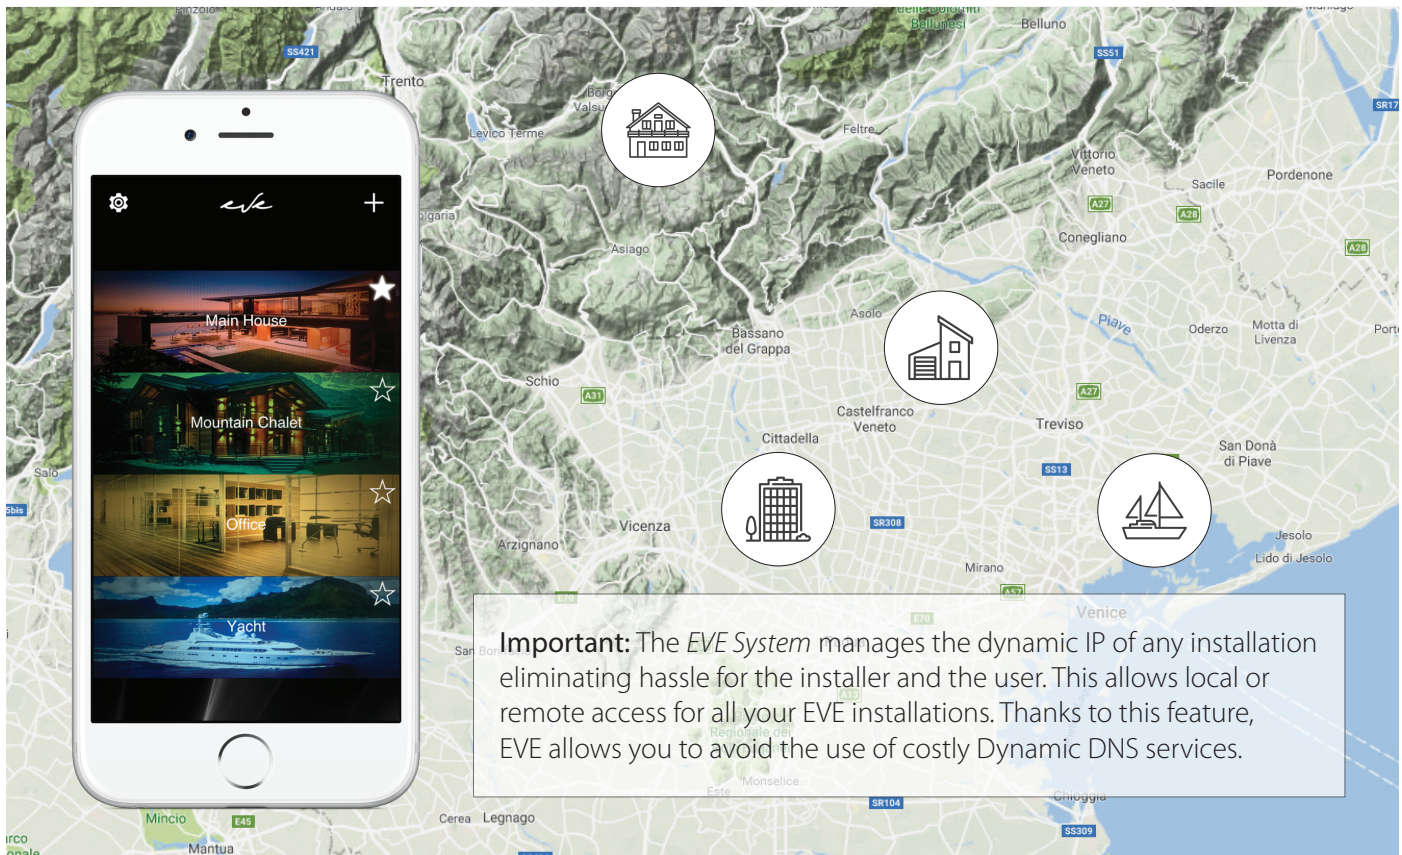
Pinzolo
SS421
Trento
Borgo Valsugana
Levico Terme
delle Dolomiti Bellunesi
Belluno
SS51
Feltre
SR17
Vittorio Veneto
Sacile
Pordenone
A27
A28
A28
Conegliano
Asiago
Asolo
Bassano del Grappa
Piave
Oderzo
Motta di Livenza
Porto
Schio
A31
A27
Castelfranco Veneto
Treviso
Cittadella
San Donà di Piave
SS13
Salò
Vicenza
SR308
Arzignano
Jesolo
Lido di Jesolo
Mirano
Venice
A57
E70
San Bonifacio
A13
Regionale dei
Monselice
Este
Chioggia
Mincio
E45
Cerea
Legnago
SR104
SS309
Mantua

eve
Main House
Mountain Chalet
Office
Yacht

Important: The EVE System manages the dynamic IP of any installation eliminating hassle for the installer and the user. This allows local or remote access for all your EVE installations. Thanks to this feature, EVE allows you to avoid the use of costly Dynamic DNS services.